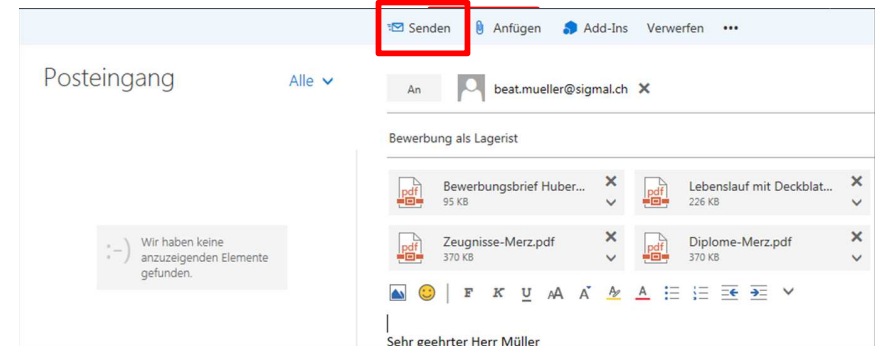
Senden Anfügen Add-Ins Verwerfen •••

Posteingang

Alle

An

beat.mueller@sigmal.ch

Bewerbung als Lagerist

Bewerbungsbrief Huber...
95 KB

Lebenslauf mit Deckblat...
226 KB

Zeugnisse-Merz.pdf
370 KB

Diplome-Merz.pdf
370 KB

:-) Wir haben keine anzuzeigenden Elemente gefunden.

F K U

Sehr geehrter Herr Müller